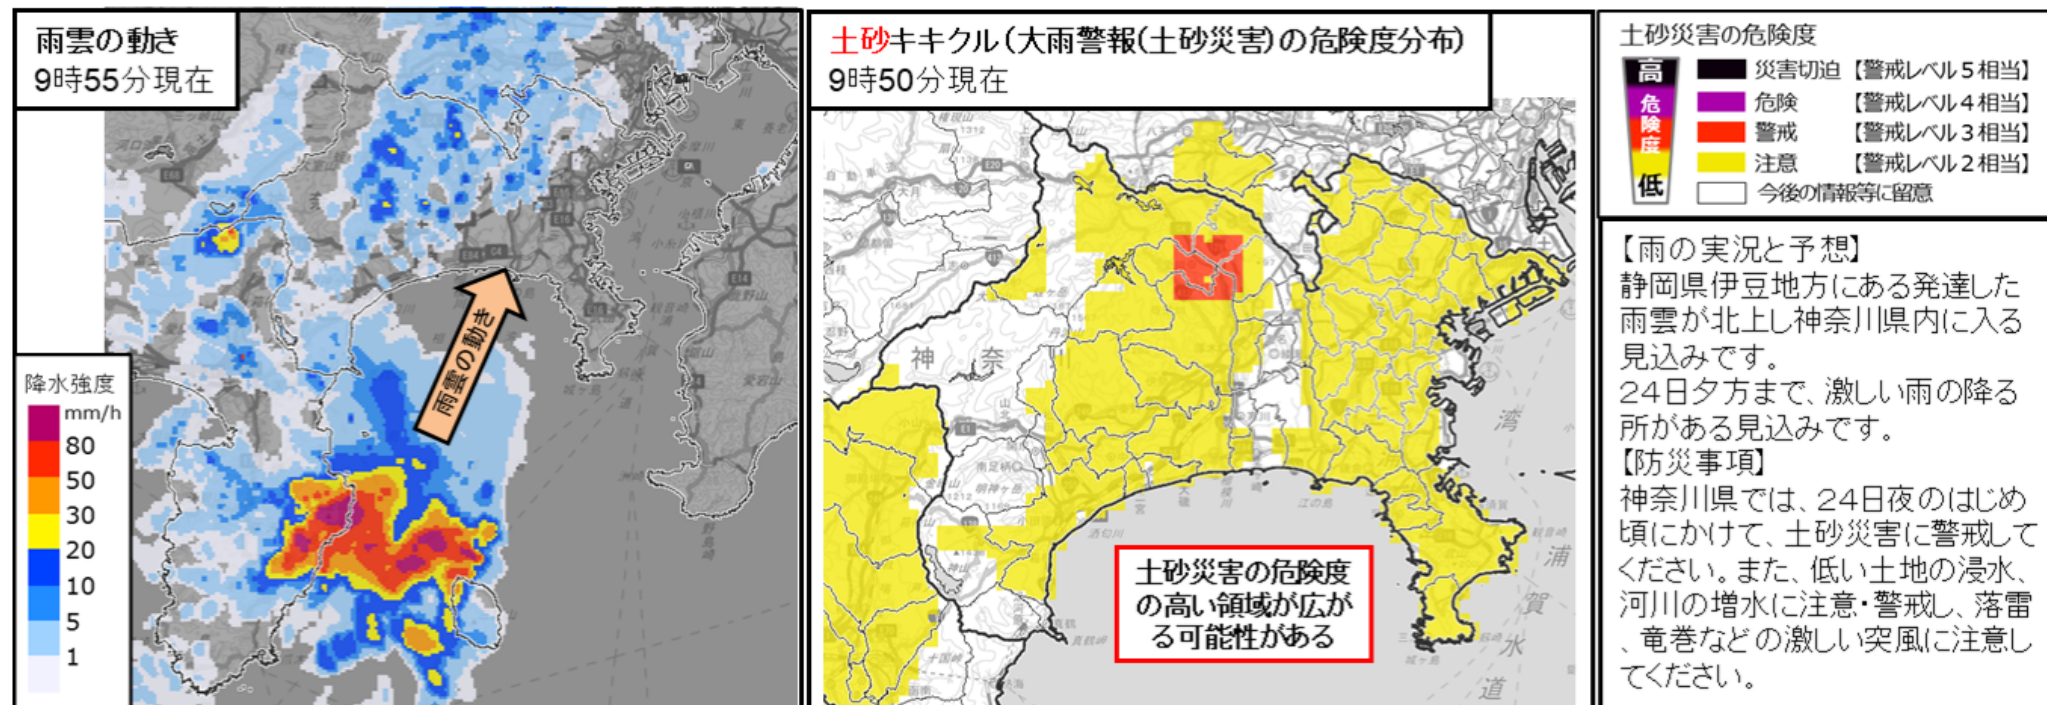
雨雲の動き
9時55分現在

雨雲の動き

降水強度
mm/h
80
50
30
20
10
5
1

土砂キキクル(大雨警報(土砂災害)の危険度分布)
9時50分現在

神
奈

湾
浦
賀
水
道

土砂災害の危険度の高い領域が広がる可能性がある

土砂災害の危険度
高
危険度
低

| | | |
|---|---|---|
| | 災害切迫 | 【警戒レベル５相当】 |
| | 危険 | 【警戒レベル４相当】 |
| | 警戒 | 【警戒レベル３相当】 |
| | 注意 | 【警戒レベル２相当】 |
| | 今後の情報等に留意 | |

【雨の実況と予想】
静岡県伊豆地方にある発達した雨雲が北上し神奈川県内に入る見込みです。
24日夕方まで、激しい雨の降る所がある見込みです。
【防災事項】
神奈川県では、24日夜のはじめ頃にかけて、土砂災害に警戒してください。また、低い土地の浸水、河川の増水に注意・警戒し、落雷、竜巻などの激しい突風に注意してください。